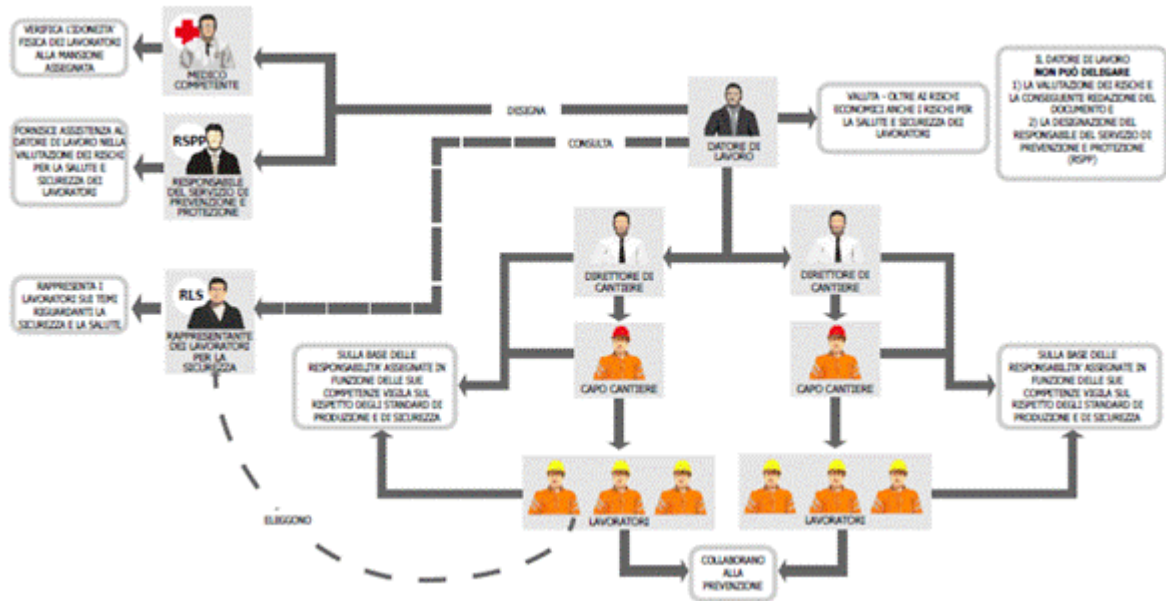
VERIFICA L'IDONEITA' FISICA DEI LAVORATORI ALLA MANSIONE ASSEGNATA

MEDICO COMPETENTE

DESIGNA

CONSULTA

FORNISCE ASSISTENZA AL DATORE DI LAVORO NELLA VALUTAZIONE DEI RISCHI PER LA SALUTE E SICUREZZA DEI LAVORATORI

RSPP

RESPONSABILE DEL SERVIZIO DI PREVENZIONE E PROTEZIONE

DATORE DI LAVORO

VALUTA - OLTRE AI RISCHI ECONOMICI ANCHE I RISCHI PER LA SALUTE E SICUREZZA DEI LAVORATORI

IL DATORE DI LAVORO **NON PUÒ DELEGARE** 1) LA VALUTAZIONE DEI RISCHI E LA CONSEGUENTE REDAZIONE DEL DOCUMENTO E 2) LA DESIGNAZIONE DEL RESPONSABILE DEL SERVIZIO DI PREVENZIONE E PROTEZIONE (RSPP)

DIRETTORE DI CANTIERE

DIRETTORE DI CANTIERE

RAPPRESENTA I LAVORATORI SUI TEMI RIGUARDANTI LA SICUREZZA E LA SALUTE

RLS

RAPPRESENTANTE DEI LAVORATORI PER LA SICUREZZA

SULLA BASE DELLE RESPONSABILITA' ASSEGNATE IN FUNZIONE DELLE SUE COMPETENZE VIGILA SUL RISPETTO DEGLI STANDARD DI PRODUZIONE E DI SICUREZZA

CAPO CANTIERE

CAPO CANTIERE

SULLA BASE DELLE RESPONSABILITA' ASSEGNATE IN FUNZIONE DELLE SUE COMPETENZE VIGILA SUL RISPETTO DEGLI STANDARD DI PRODUZIONE E DI SICUREZZA

ELEGGONO

LAVORATORI

LAVORATORI

COLLABORANO ALLA PREVENZIONE